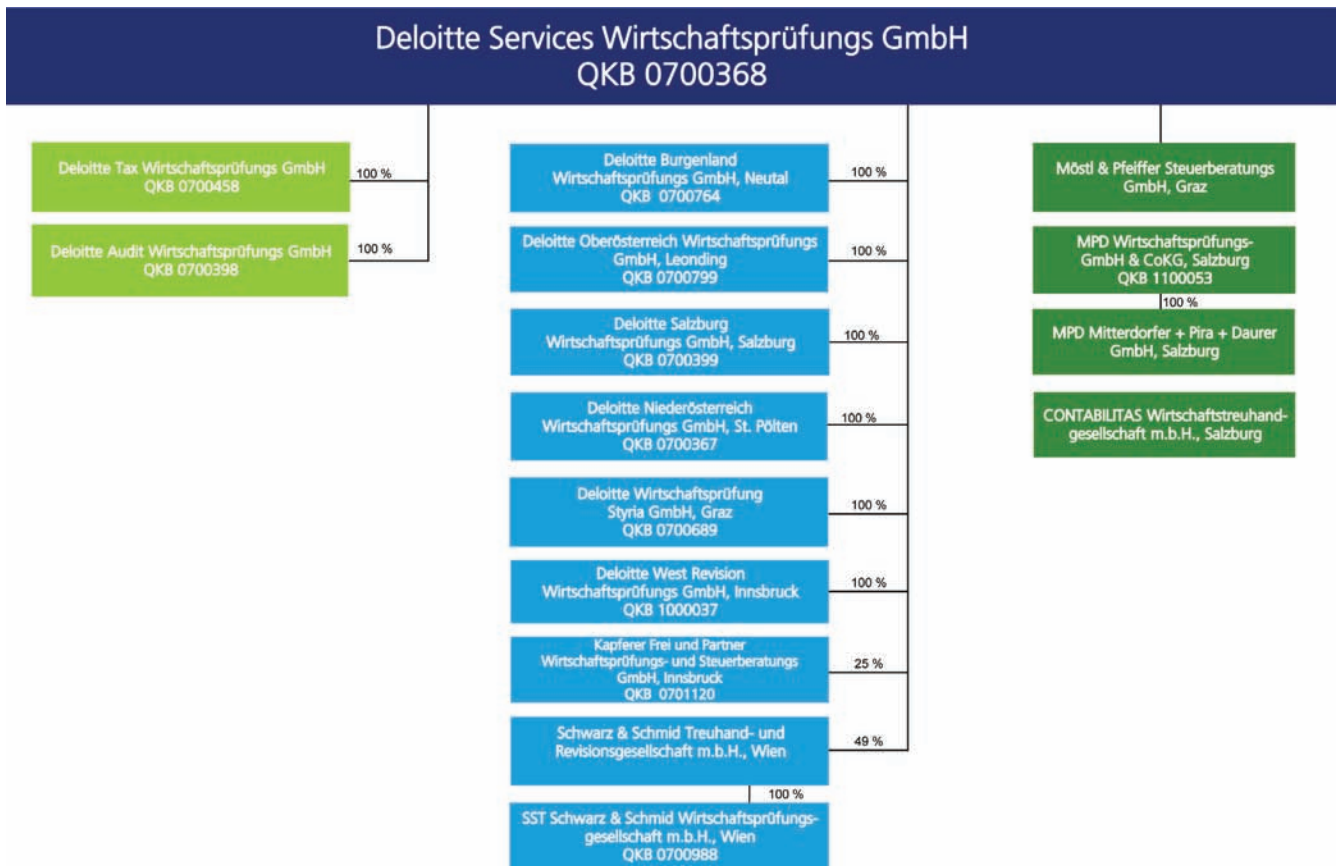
Deloitte Services Wirtschaftsprüfungs GmbH
QKB 0700368

Deloitte Tax Wirtschaftsprüfungs GmbH
QKB 0700458

100 %

Deloitte Audit Wirtschaftsprüfungs GmbH
QKB 0700398

100 %

Deloitte Burgenland
Wirtschaftsprüfungs GmbH, Neutal
QKB 0700764

100 %

Deloitte Oberösterreich Wirtschaftsprüfungs
GmbH, Leonding
QKB 0700799

100 %

Deloitte Salzburg
Wirtschaftsprüfungs GmbH, Salzburg
QKB 0700399

100 %

Deloitte Niederösterreich
Wirtschaftsprüfungs GmbH, St. Pölten
QKB 0700367

100 %

Deloitte Wirtschaftsprüfung
Styria GmbH, Graz
QKB 0700689

100 %

Deloitte West Revision
Wirtschaftsprüfungs GmbH, Innsbruck
QKB 1000037

100 %

Kapferer Frei und Partner
Wirtschaftsprüfungs- und Steuerberatungs
GmbH, Innsbruck
QKB 0701120

25 %

Schwarz & Schmid Treuhand- und
Revisionsgesellschaft m.b.H., Wien

49 %

100 %

SST Schwarz & Schmid Wirtschaftsprüfungsgesellschaft m.b.H., Wien
QKB 0700988

Möstl & Pfeiffer Steuerberatungs
GmbH, Graz

MPD Wirtschaftsprüfungs-
GmbH & CoKG, Salzburg
QKB 1100053

100 %

MPD Mitterdorfer + Pira + Daurer
GmbH, Salzburg

CONTABILITAS Wirtschaftstreuhandgesellschaft m.b.H., Salzburg